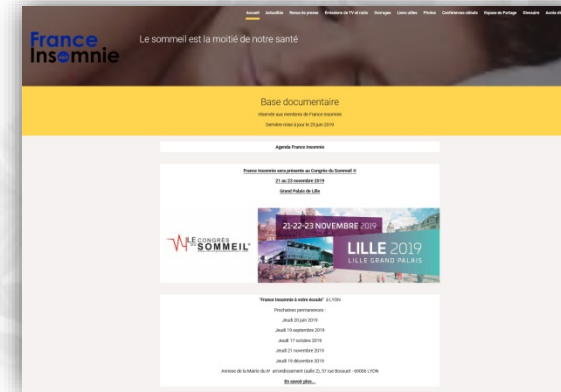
Accueil Actualités Revue de presse Émissions de TV et radio Ouvrages Liens utiles Photos Conférences-débats Espace de Partage Glossaire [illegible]

France Insomnie

Le sommeil est la moitié de notre santé

Base documentaire

réservée aux membres de France Insomnie

Dernière mise à jour le 25 juin 2019

Agenda France Insomnie

France Insomnie sera présente au Congrès du Sommeil ®

21 au 23 novembre 2019

Grand Palais de Lille

LE CONGRÈS SOMMEIL

21-22-23 NOVEMBRE 2019

LILLE 2019

LILLE GRAND PALAIS

"France Insomnie à votre écoute" à LYON

Prochaines permanences :

Jeudi 20 juin 2019

Jeudi 19 septembre 2019

Jeudi 17 octobre 2019

Jeudi 21 novembre 2019

Jeudi 19 décembre 2019

Annexe de la Mairie du 6ᵉ arrondissement (salle 2), 57 rue Bossuet - 69006 LYON

En savoir plus...